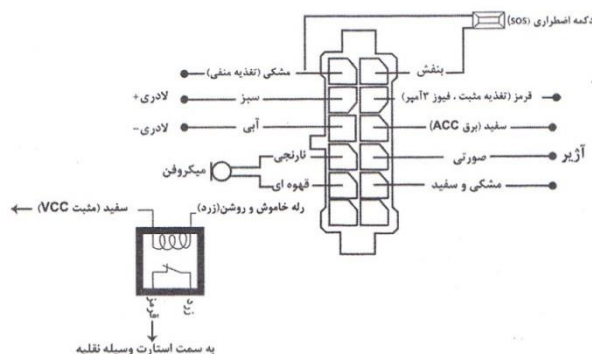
دکمه اضطراری (SOS)

بنفش

مشکی (تغذیه منفی)

قرمز (تغذیه مثبت ، فیوز ۳آمپر)

سبز

لادری+

آبی

لادری-

سفید (برق ACC)

نارنجی

میکروفن

صورتی

آژیر

قهوه ای

مشکی و سفید

سفید (مثبت VCC)

رله خاموش و روشن(زرد)

زرد

قرمز

به سمت استارت وسیله نقلیه